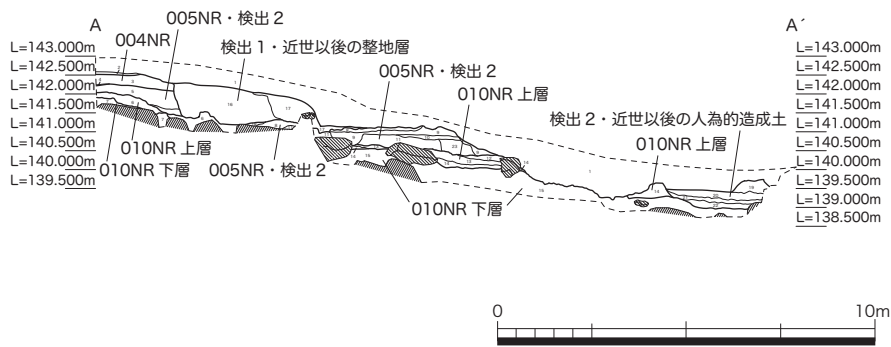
A

005NR・検出 2

004NR

検出 1・近世以後の整地層

005NR・検出 2

010NR 上層

検出 2・近世以後の人為的造成土

010NR 上層

010NR 上層

010NR 下層

005NR・検出 2

010NR 下層

L=143.000m
L=142.500m
L=142.000m
L=141.500m
L=141.000m
L=140.500m
L=140.000m
L=139.500m

A´

L=143.000m
L=142.500m
L=142.000m
L=141.500m
L=141.000m
L=140.500m
L=140.000m
L=139.500m
L=139.000m
L=138.500m

0

10m